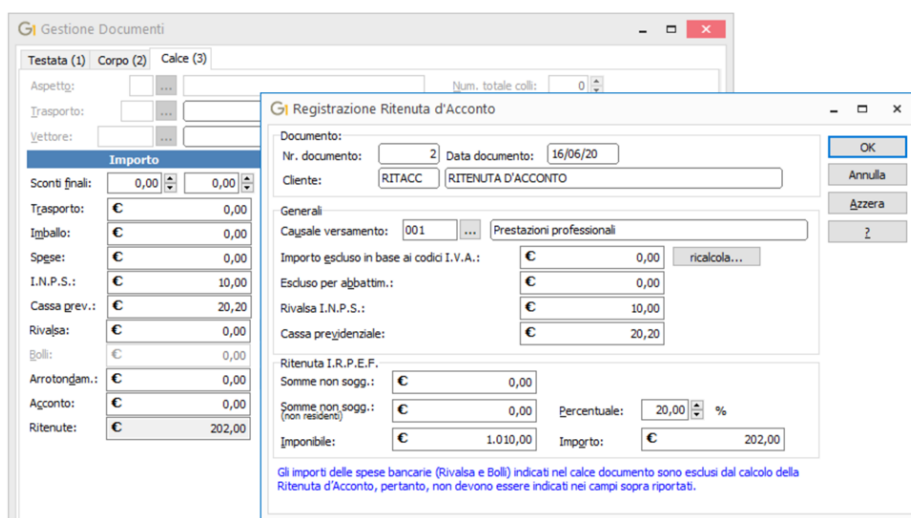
Gestione Documenti

Testata (1) Corpo (2) Calce (3)

Aspetto:
Trasporto:
Vettore:
Num. totale colli: 0

Importo

Sconti finali: 0,00 0,00
Trasporto: € 0,00
Imballo: € 0,00
Spese: € 0,00
I.N.P.S.: € 10,00
Cassa prev.: € 20,20
Rivalsa: € 0,00
Bolli: € 0,00
Arrotondam.: € 0,00
Acconto: € 0,00
Ritenute: € 202,00

Registrazione Ritenuta d'Acconto

Documento:
Nr. documento: 2 Data documento: 16/06/20
Cliente: RITACC RITENUTA D'ACCONTO

Generali
Causale versamento: 001 ... Prestazioni professionali
Importo escluso in base ai codici I.V.A.: € 0,00 ricalcola...
Escluso per abbattim.: € 0,00
Rivalsa I.N.P.S.: € 10,00
Cassa previdenziale: € 20,20

Ritenuta I.R.P.E.F.
Somme non sogg.: € 0,00
Somme non sogg.: (non residenti) € 0,00 Percentuale: 20,00 %
Imponibile: € 1.010,00 Importo: € 202,00

Gli importi delle spese bancarie (Rivalsa e Bolli) indicati nel calce documento sono esclusi dal calcolo della Ritenuta d'Acconto, pertanto, non devono essere indicati nei campi sopra riportati.

OK
Annulla
Azzera
?